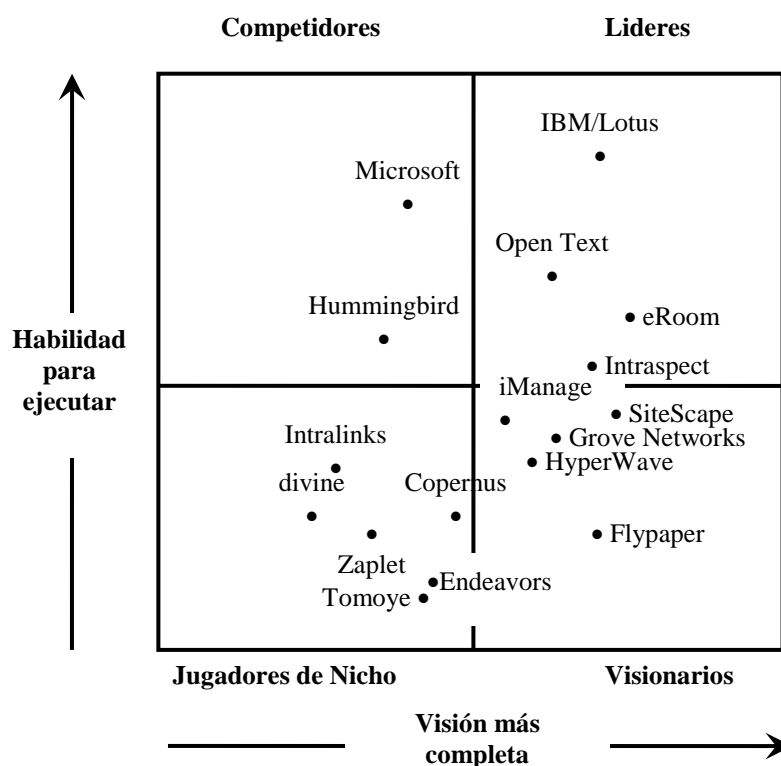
Competidores

Lideres

IBM/Lotus

Microsoft

Open Text

Hummingbird

eRoom

Habilidad para ejecutar

Intraspect

iManage

SiteScape

Intralinks

Grove Networks

HyperWave

divine

Copernus

Flypaper

Zaplet

Endeavors

Tomoye

Jugadores de Nicho

Visionarios

Visión más completa